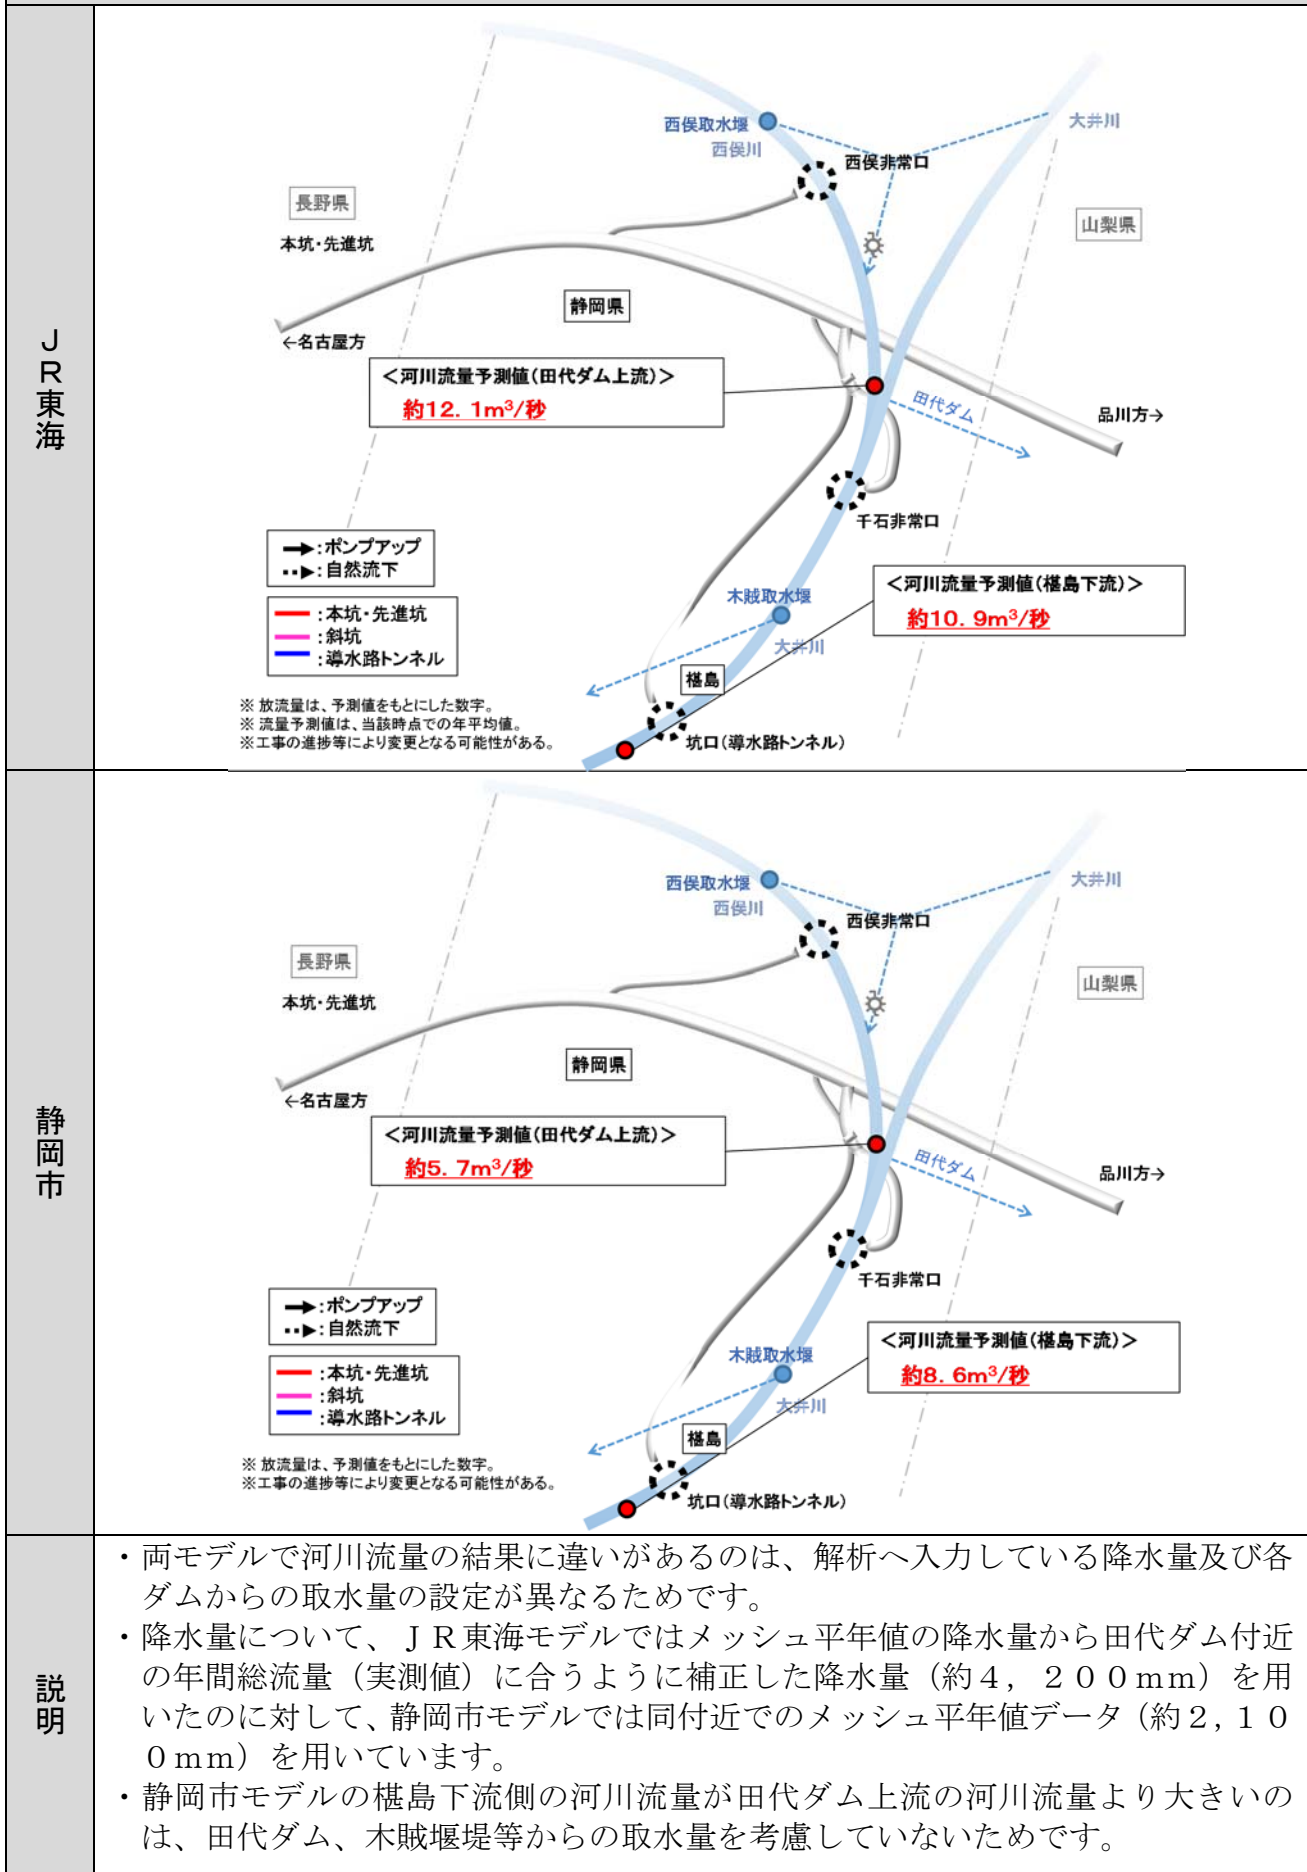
| ＪＲ東海 | 西俣取水堰 西俣川 西俣非常口 大井川 長野県 山梨県 本坑・先進坑 静岡県 ←名古屋方 ＜河川流量予測値（田代ダム上流）＞ 約12．1m³/秒 田代ダム 品川方→ 千石非常口 →:ポンプアップ ··▶:自然流下 木賊取水堰 ＜河川流量予測値（椹島下流）＞ 約10．9m³/秒 :本坑・先進坑 :斜坑 :導水路トンネル 大井川 椹島 ※放流量は、予測値をもとにした数字。 ※流量予測値は、当該時点での年平均値。 ※工事の進捗等により変更となる可能性がある。 坑口（導水路トンネル） |
|---|---|
| 静岡市 | 西俣取水堰 西俣川 西俣非常口 大井川 長野県 山梨県 本坑・先進坑 静岡県 ←名古屋方 ＜河川流量予測値（田代ダム上流）＞ 約5．7m³/秒 田代ダム 品川方→ 千石非常口 →:ポンプアップ ··▶:自然流下 木賊取水堰 ＜河川流量予測値（椹島下流）＞ 約8．6m³/秒 :本坑・先進坑 :斜坑 :導水路トンネル 大井川 椹島 ※放流量は、予測値をもとにした数字。 ※工事の進捗等により変更となる可能性がある。 坑口（導水路トンネル） |
| 説明 | ・両モデルで河川流量の結果に違いがあるのは、解析へ入力している降水量及び各ダムからの取水量の設定が異なるためです。 ・降水量について、ＪＲ東海モデルではメッシュ平年値の降水量から田代ダム付近の年間総流量（実測値）に合うように補正した降水量（約４，２００mm）を用いたのに対して、静岡市モデルでは同付近でのメッシュ平年値データ（約２，１００mm）を用いています。 ・静岡市モデルの椹島下流側の河川流量が田代ダム上流の河川流量より大きいのは、田代ダム、木賊堰堤等からの取水量を考慮していないためです。 |